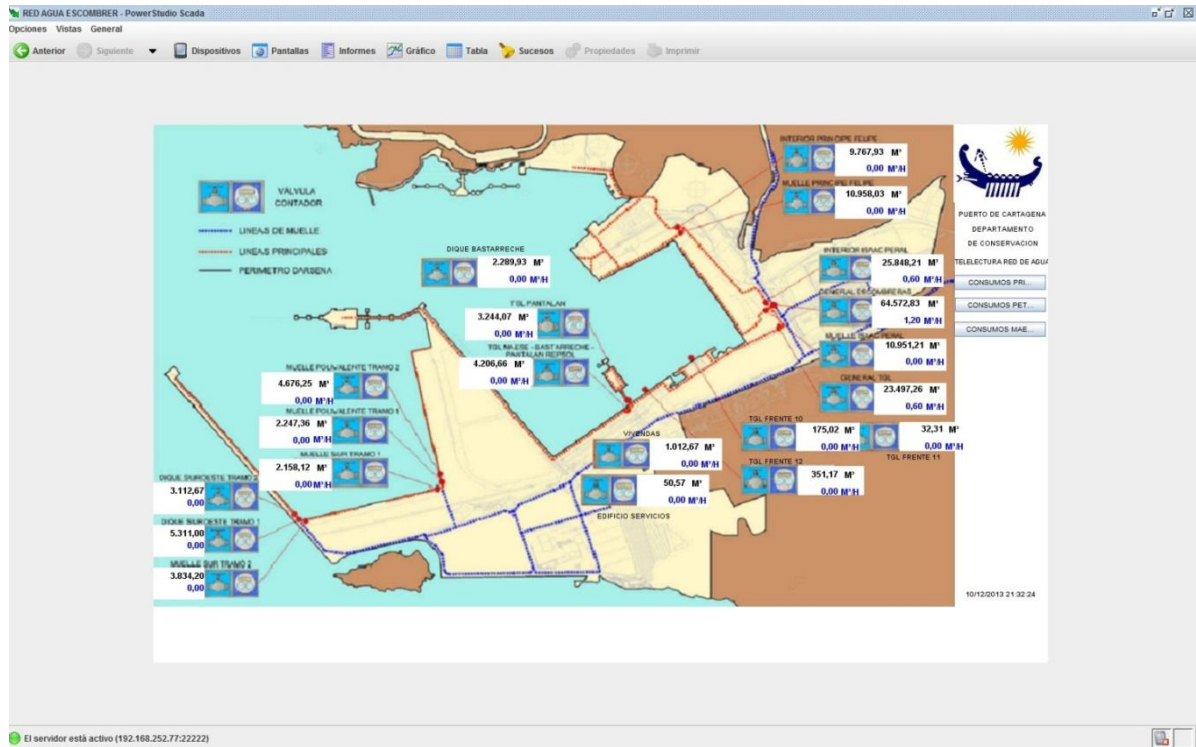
RED AGUA ESCOMBRER - PowerStudio Scada
Opciones Vistas General
Anterior Siguiente Dispositivos Pantallas Informes Gráfico Tabla Sucesos Propiedades Imprimir

VÁLVULA
CONTADOR
LINEAS DE MUELLE
LINEAS PRINCIPALES
PERIMETRO DARSENA

INTERIOR PRINCIPE FELIPE
9.767,93 M³
0,00 M³/H
MUELLE PRINCIPE FELIPE
10.958,03 M³
0,00 M³/H

PUERTO DE CARTAGENA
DEPARTAMENTO
DE CONSERVACION
TELELECTURA RED DE AGUA
CONSUMOS PRI...
CONSUMOS PET...
CONSUMOS MAE...

DIQUE BASTARRECHE
2.289,93 M³
0,00 M³/H

INTERIOR ISAAC PERAL
25.848,21 M³
0,60 M³/H
GENERAL ESCOMBRERAS
64.572,83 M³
1,20 M³/H

TGL PANTALAN
3.244,07 M³
0,00 M³/H
TGL MAESE - BASTARRECHE - PANTALAN REPSOL
4.206,66 M³
0,00 M³/H

MUELLE ISAAC PERAL
10.951,21 M³
0,00 M³/H
GENERAL TGL
23.497,26 M³
0,60 M³/H

MUELLE POLIVALENTE TRAMO 2
4.676,25 M³
0,00 M³/H
MUELLE POLIVALENTE TRAMO 1
2.247,36 M³
0,00 M³/H
MUELLE SUR TRAMO 1
2.158,12 M³
0,00 M³/H

TGL FRENTE 10
175,02 M³
0,00 M³/H
32,31 M³
0,00 M³/H
TGL FRENTE 11
TGL FRENTE 12
351,17 M³
0,00 M³/H

VIVIENDAS
1.012,67 M³
0,00 M³/H
50,57 M³
0,00 M³/H
EDIFICIO SERVICIOS

DIQUE SUROESTE TRAMO 2
3.112,67
0,00
DIQUE SUROESTE TRAMO 1
5.311,00
0,00
MUELLE SUR TRAMO 2
3.834,20
0,00

10/12/2013 21:32:24

El servidor está activo (192.168.252.77:22222)